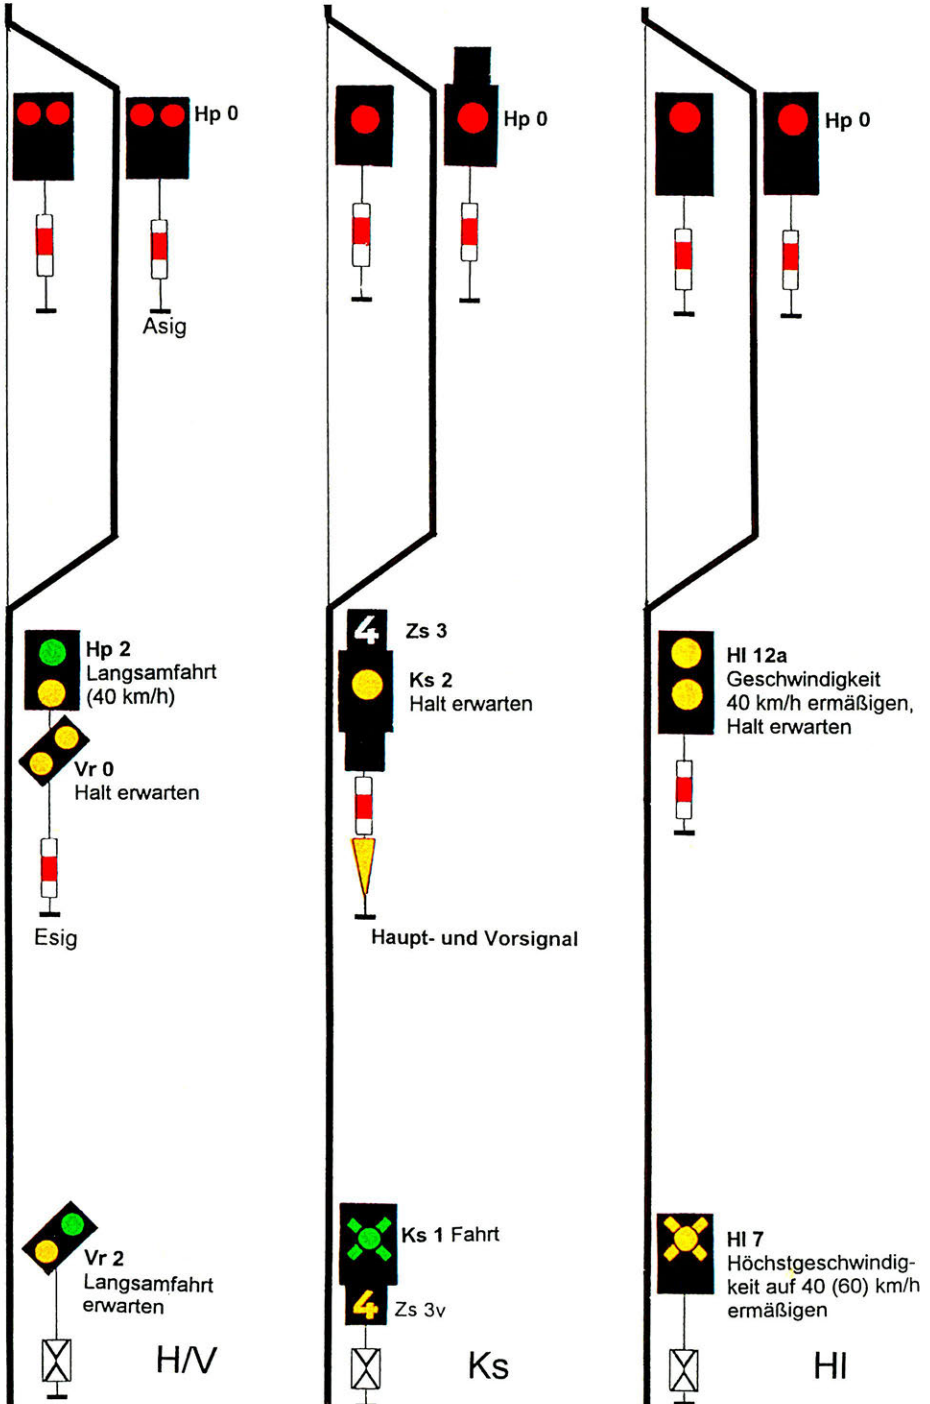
Hp 0

Asig

Hp 2
Langsamfahrt
(40 km/h)

Vr 0
Halt erwarten

Esig

Vr 2
Langsamfahrt
erwarten

H/V

Hp 0

4

Zs 3

Ks 2
Halt erwarten

Haupt- und Vorsignal

Ks 1 Fahrt

4

Zs 3v

Ks

Hp 0

Hl 12a
Geschwindigkeit
40 km/h ermäßigen,
Halt erwarten

Hl 7
Höchstgeschwindigkeit auf 40 (60) km/h
ermäßigen

Hl